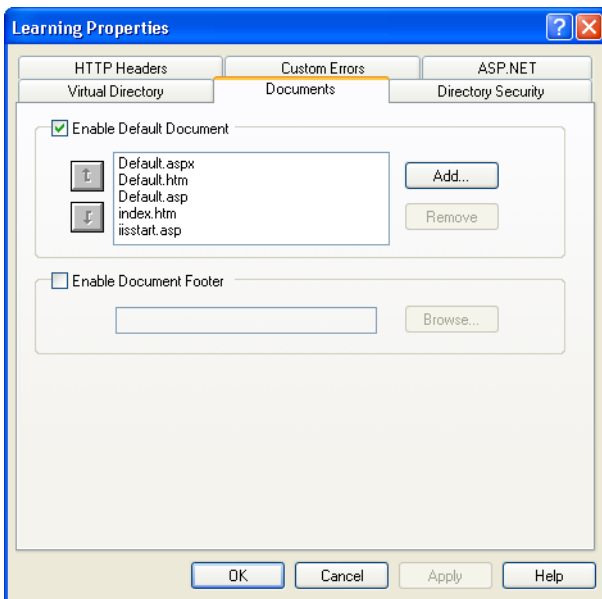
Learning Properties

HTTP Headers
Custom Errors
ASP.NET
Virtual Directory
Documents
Directory Security

Enable Default Document

Default.aspx
Default.htm
Default.asp
index.htm
iisstart.asp

Add...
Remove

Enable Document Footer

Browse...

OK
Cancel
Apply
Help